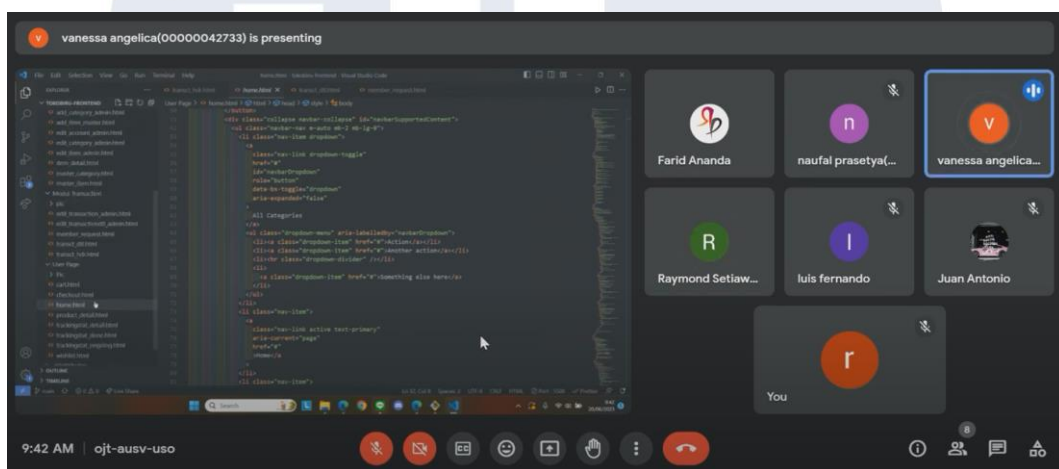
vanessa angelica(00000042733) is presenting

File Edit Selection View Go Run Terminal Help

EXPLORER

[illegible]

<div class="collapse navbar-collapse" id="navbarSupportedContent">
<ul class="navbar-nav me-auto mb-2 mb-lg-0">
<li class="nav-item dropdown">
<a
class="nav-link dropdown-toggle"
href="#"
id="navbarDropdown"
role="button"
data-bs-toggle="dropdown"
aria-expanded="false"
>
All Categories
</a>
<ul class="dropdown-menu" aria-labelledby="navbarDropdown">
<li><a class="dropdown-item" href="#">Action</a></li>
<li><a class="dropdown-item" href="#">Another action</a></li>
<li><hr class="dropdown-divider" /></li>
<li>
<a class="dropdown-item" href="#">Something else here</a>
</li>
</ul>
</li>
<li class="nav-item">
<a
class="nav-link active text-primary"
aria-current="page"
href="#"
>Home</a>
>
</li>
<li class="nav-item">

Farid Ananda
naufal prasetya(...
vanessa angelica...
R
Raymond Setiaw...
l
luis fernando
Juan Antonio
r
You

9:42 AM | ojt-ausv-uso

8